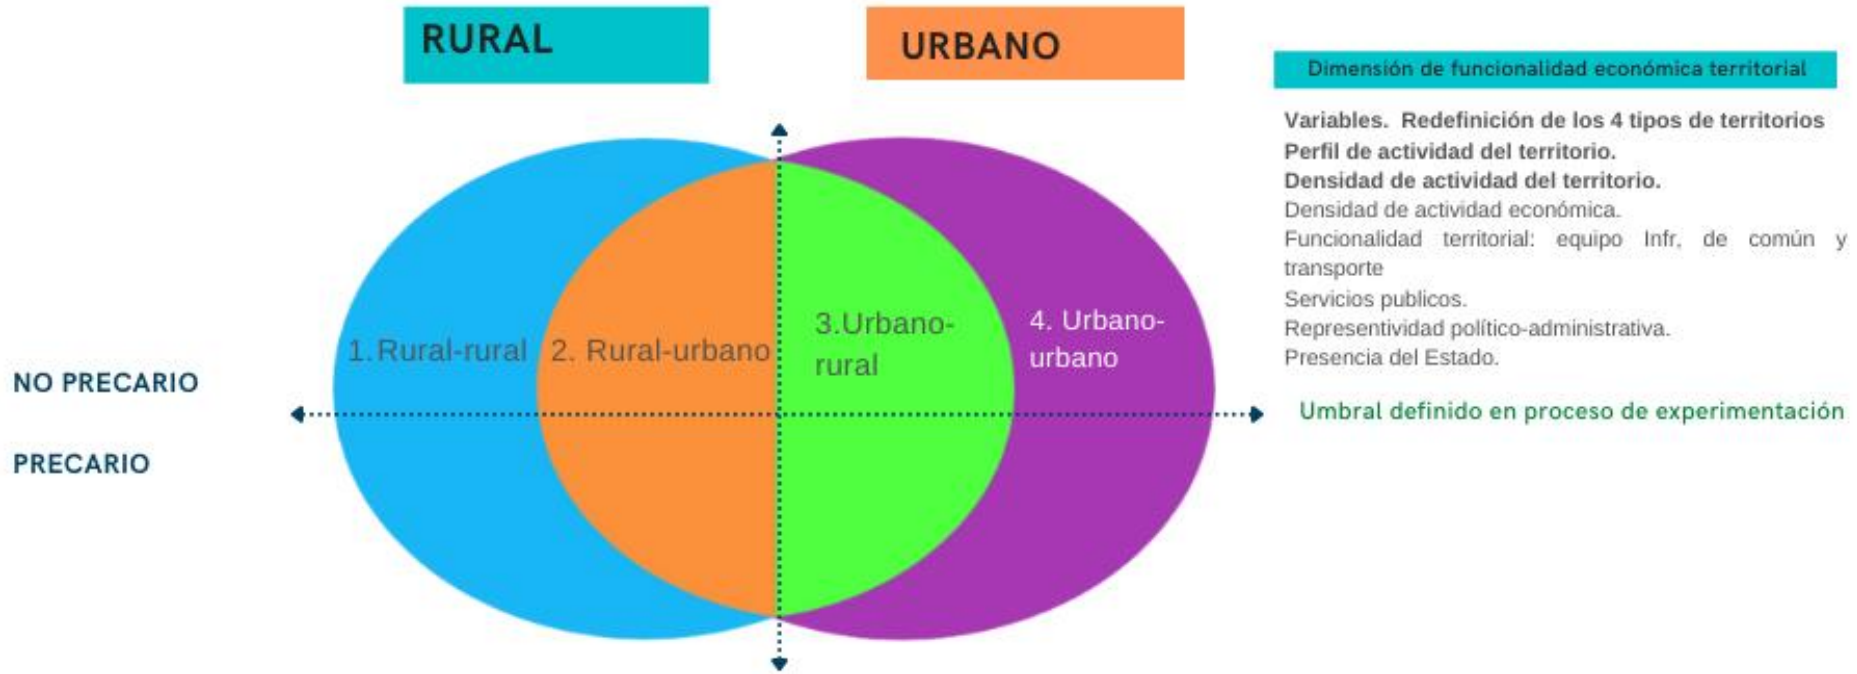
RURAL

URBANO

Dimensión de funcionalidad económica territorial

Variables. Redefinición de los 4 tipos de territorios
Perfil de actividad del territorio.
Densidad de actividad del territorio.
Densidad de actividad económica.
Funcionalidad territorial: equipo Infr. de común y transporte
Servicios publicos.
Representividad político-administrativa.
Presencia del Estado.

1. Rural-rural

2. Rural-urbano

3.Urbano-rural

4. Urbano-urbano

NO PRECARIO

PRECARIO

Umbral definido en proceso de experimentación